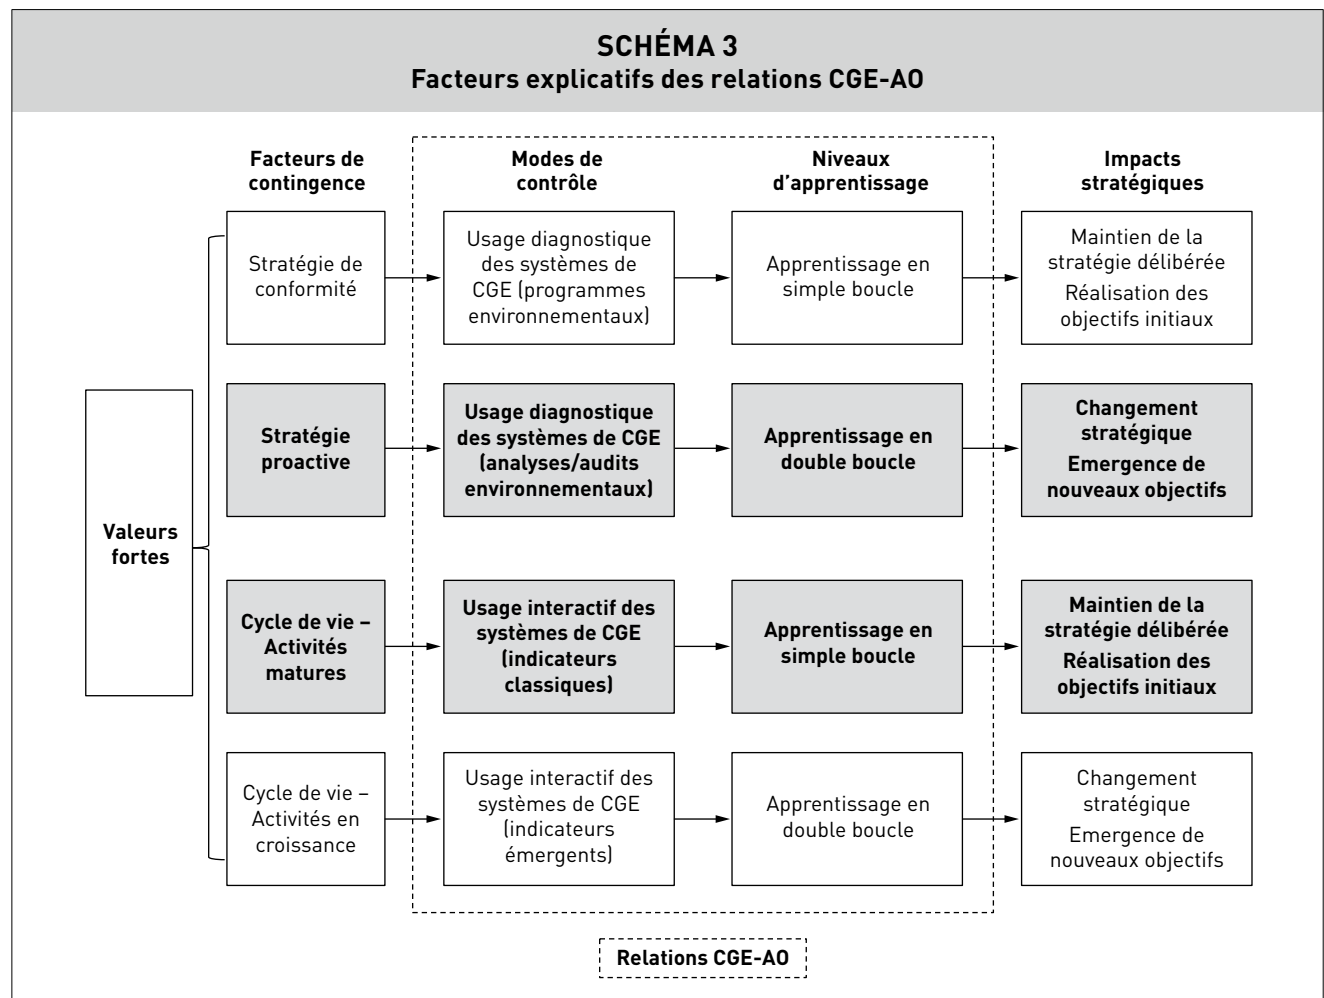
SCHÉMA 3
Facteurs explicatifs des relations CGE-AO

Facteurs de contingence

Modes de contrôle

Niveaux d'apprentissage

Impacts stratégiques

Valeurs fortes

Stratégie de conformité

Usage diagnostique des systèmes de CGE (programmes environnementaux)

Apprentissage en simple boucle

Maintien de la stratégie délibérée
Réalisation des objectifs initiaux

Stratégie proactive

Usage diagnostique des systèmes de CGE (analyses/audits environnementaux)

Apprentissage en double boucle

Changement stratégique
Emergence de nouveaux objectifs

Cycle de vie – Activités matures

Usage interactif des systèmes de CGE (indicateurs classiques)

Apprentissage en simple boucle

Maintien de la stratégie délibérée
Réalisation des objectifs initiaux

Cycle de vie – Activités en croissance

Usage interactif des systèmes de CGE (indicateurs émergents)

Apprentissage en double boucle

Changement stratégique
Emergence de nouveaux objectifs

Relations CGE-AO